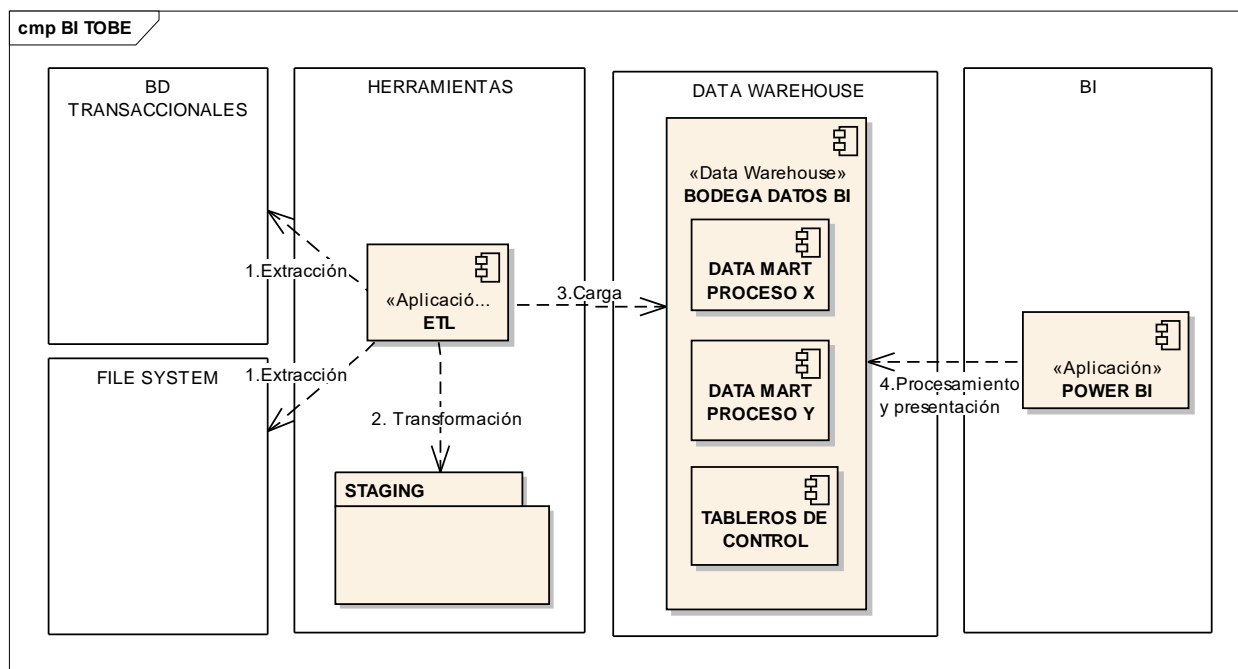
cmp BI TOBE

BD TRANSACCIONALES

HERRAMIENTAS

DATA WAREHOUSE

BI

«Data Warehouse»
BODEGA DATOS BI

1.Extracción

«Aplicació...
ETL

3.Carga

DATA MART PROCESO X

«Aplicación»
POWER BI

FILE SYSTEM

1.Extracción

DATA MART PROCESO Y

4.Procesamiento y presentación

2. Transformación

STAGING

TABLEROS DE CONTROL